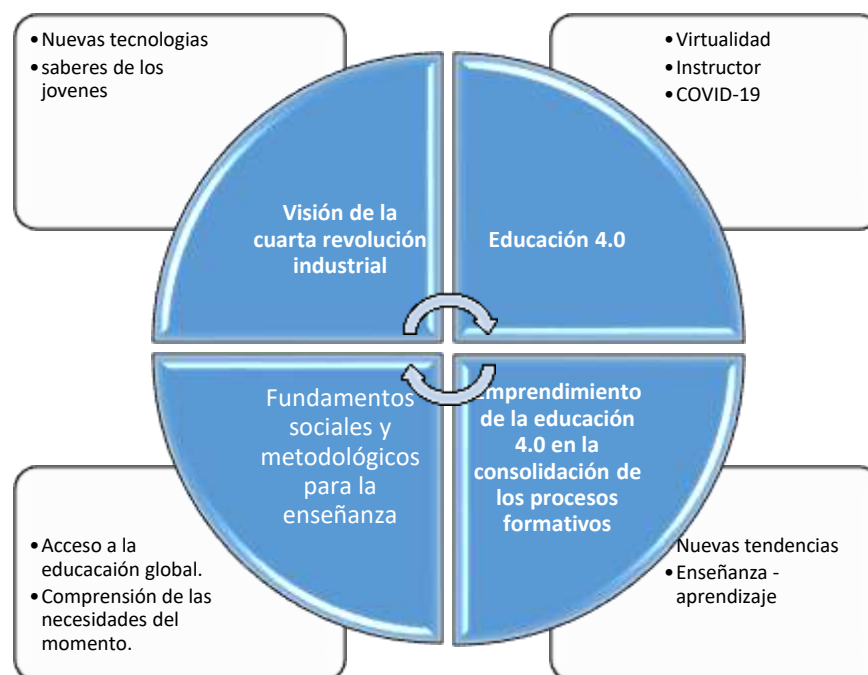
• Nuevas tecnologias
• saberes de los jovenes

• Virtualidad
• Instructor
• COVID-19

Visión de la cuarta revolución industrial

Educación 4.0

Fundamentos sociales y metodológicos para la enseñanza

Emprendimiento de la educación 4.0 en la consolidación de los procesos formativos

• Acceso a la educacaión global.
• Comprensión de las necesidades del momento.

Nuevas tendencias
• Enseñanza - aprendizaje